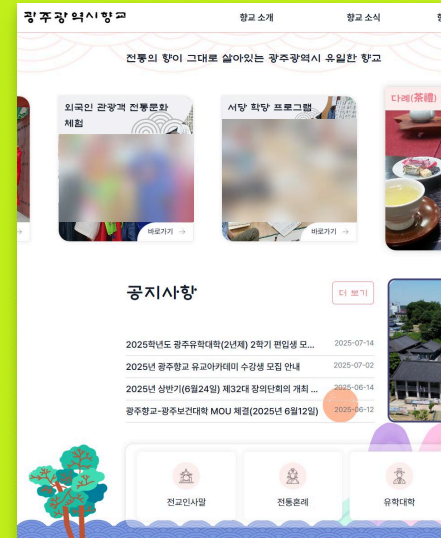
광주광역시향교

향교 소개

향교 소식

전통의 향이 그대로 살아있는 광주광역시 유일한 향교

외국인 관광객 전통문화 체험

바로가기 →

서당 확당 프로그램

바로가기 →

다례(茶禮)

공지사항

더 보기

2025학년도 광주유학대학(2년제) 2학기 편입생 모...   2025-07-14

2025년 광주향교 유교아카데미 수강생 모집 안내   2025-07-02

2025년 상반기(6월24일) 제32대 장의단회의 개최 ...   2025-06-14

광주향교-광주보건대학 MOU 체결(2025년 6월12일)   2025-06-12

전교인사말

전통혼례

유학대학